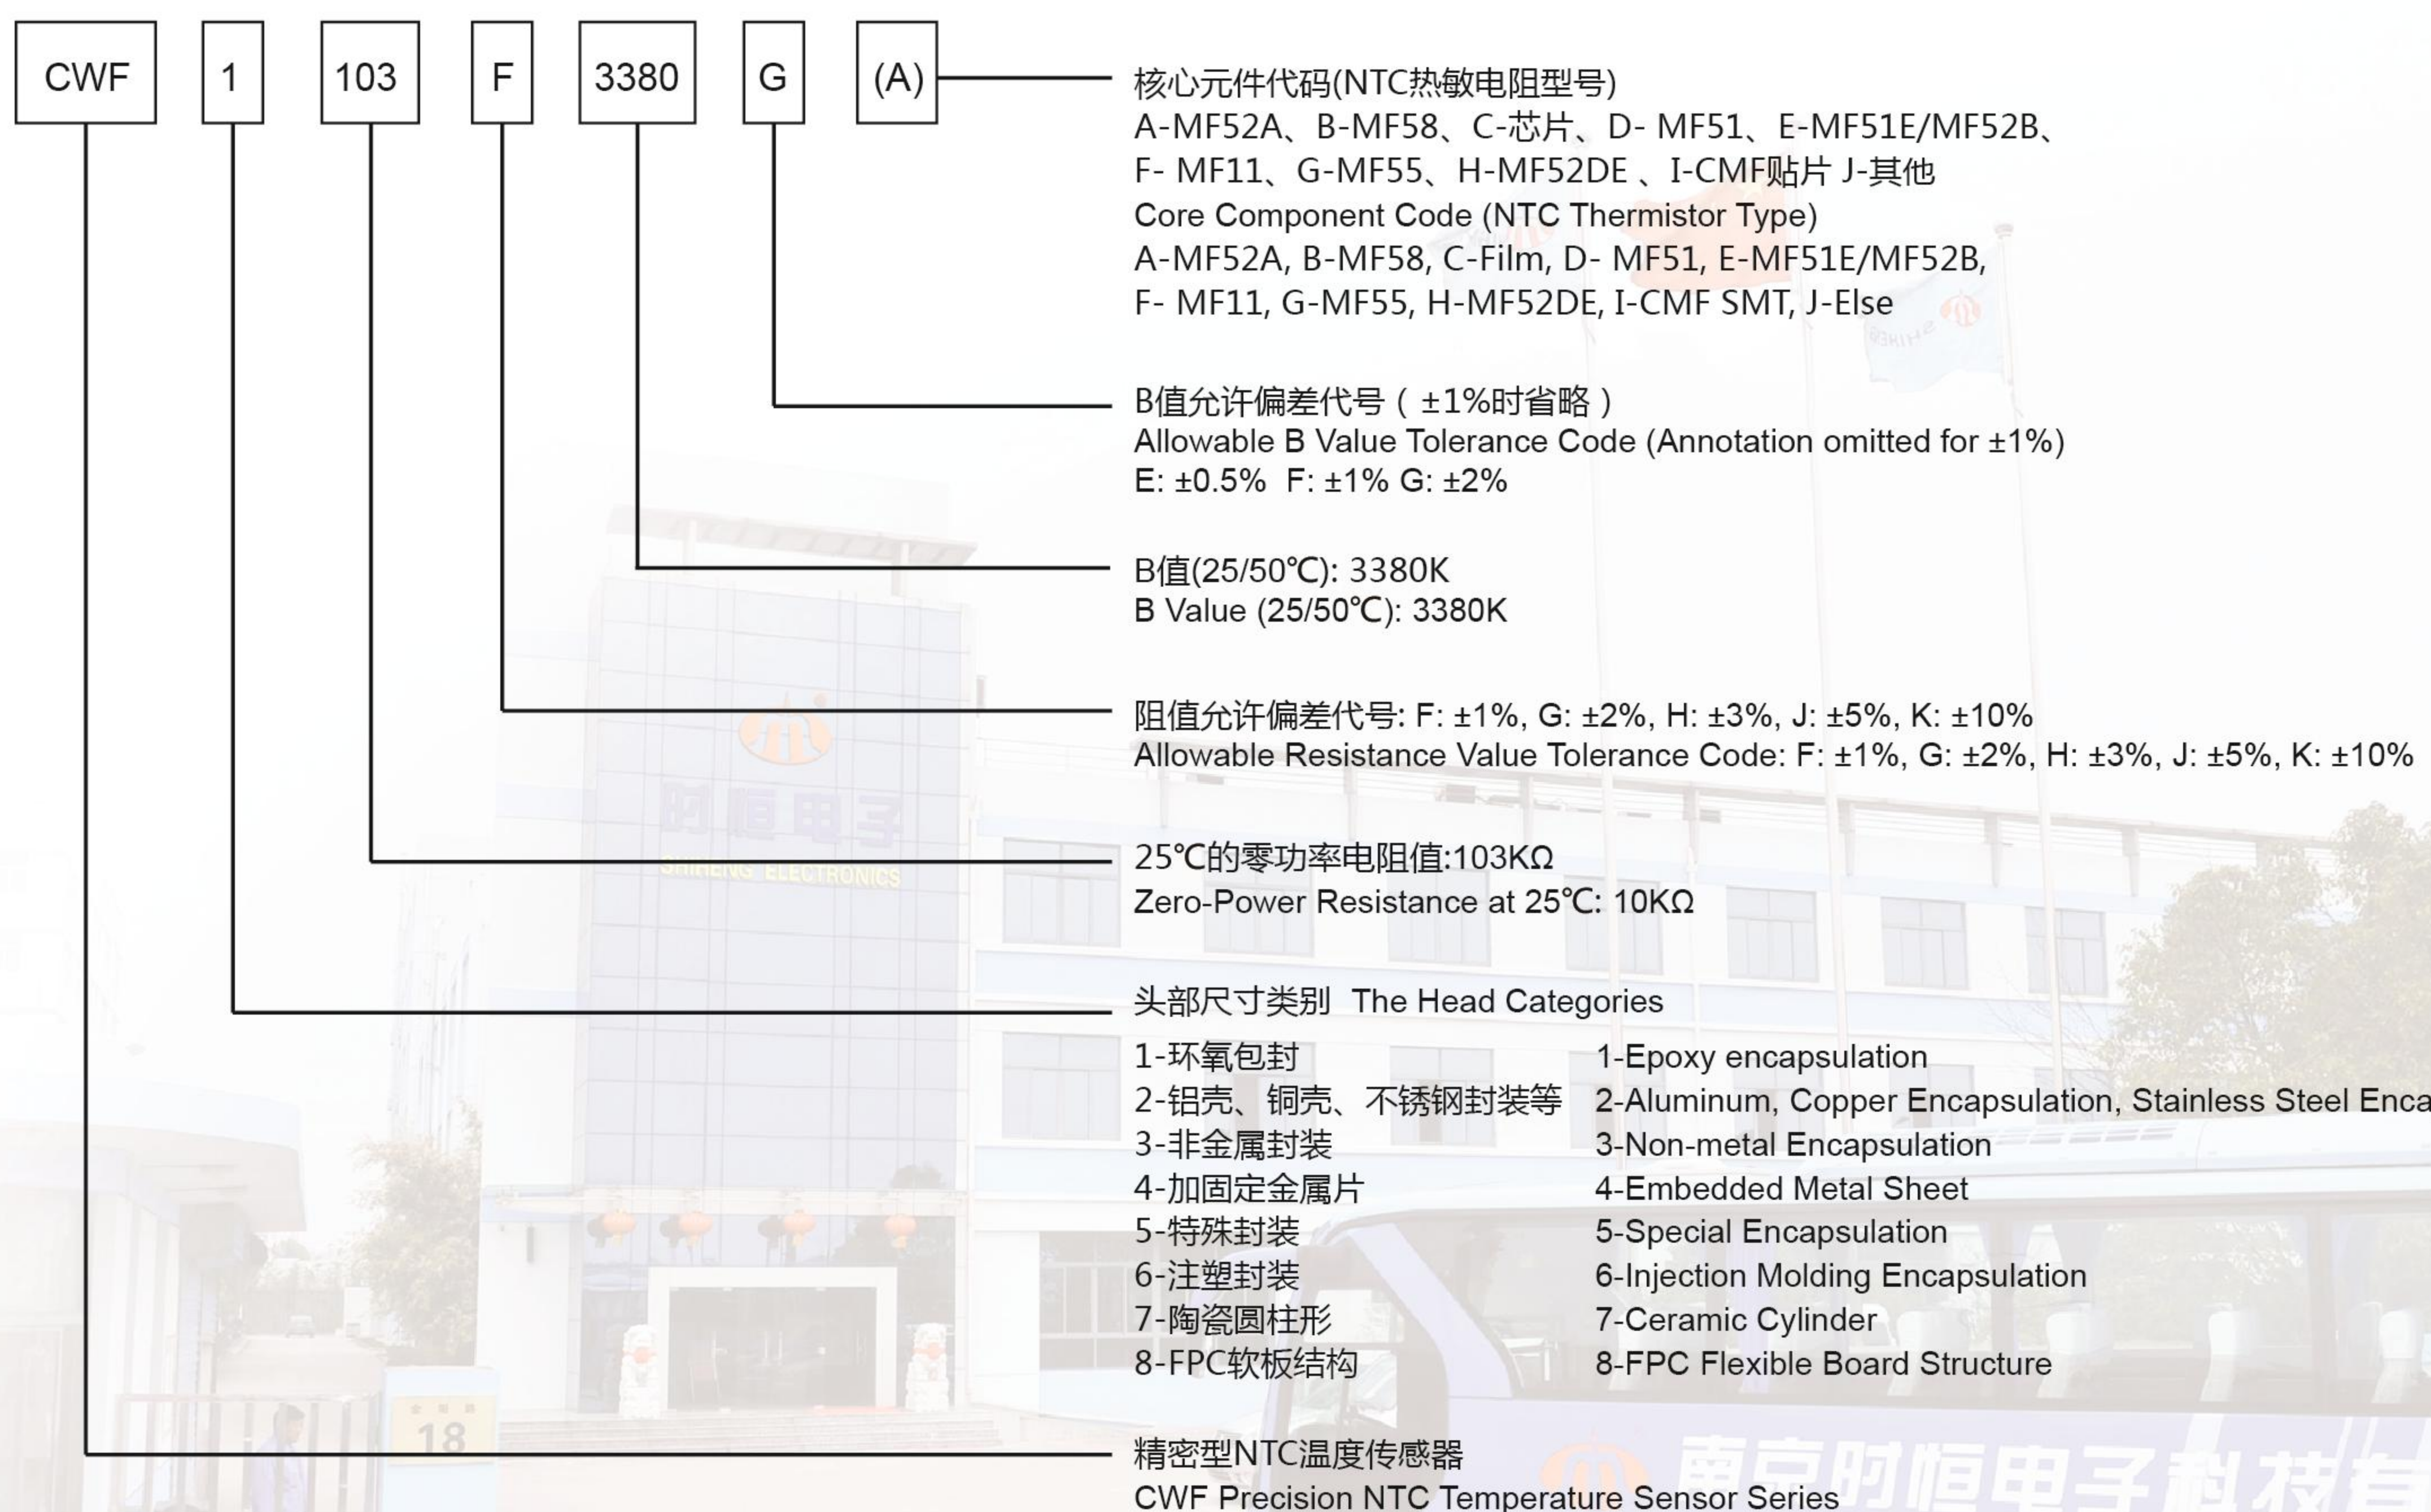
CWF 1 103 F 3380 G (A)

核心元件代码(NTC热敏电阻型号)
A-MF52A、B-MF58、C-芯片、D- MF51、E-MF51E/MF52B、
F- MF11、G-MF55、H-MF52DE 、I-CMF贴片 J-其他
Core Component Code (NTC Thermistor Type)
A-MF52A, B-MF58, C-Film, D- MF51, E-MF51E/MF52B,
F- MF11, G-MF55, H-MF52DE, I-CMF SMT, J-Else

B值允许偏差代号（±1%时省略）
Allowable B Value Tolerance Code (Annotation omitted for ±1%)
E: ±0.5% F: ±1% G: ±2%

B值(25/50℃): 3380K
B Value (25/50℃): 3380K

阻值允许偏差代号: F: ±1%, G: ±2%, H: ±3%, J: ±5%, K: ±10%
Allowable Resistance Value Tolerance Code: F: ±1%, G: ±2%, H: ±3%, J: ±5%, K: ±10%

25℃的零功率电阻值:103KΩ
Zero-Power Resistance at 25℃: 10KΩ

头部尺寸类别 The Head Categories

1-环氧包封
2-铝壳、铜壳、不锈钢封装等
3-非金属封装
4-加固定金属片
5-特殊封装
6-注塑封装
7-陶瓷圆柱形
8-FPC软板结构

1-Epoxy encapsulation
2-Aluminum, Copper Encapsulation, Stainless Steel Enca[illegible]
3-Non-metal Encapsulation
4-Embedded Metal Sheet
5-Special Encapsulation
6-Injection Molding Encapsulation
7-Ceramic Cylinder
8-FPC Flexible Board Structure

精密型NTC温度传感器
CWF Precision NTC Temperature Sensor Series